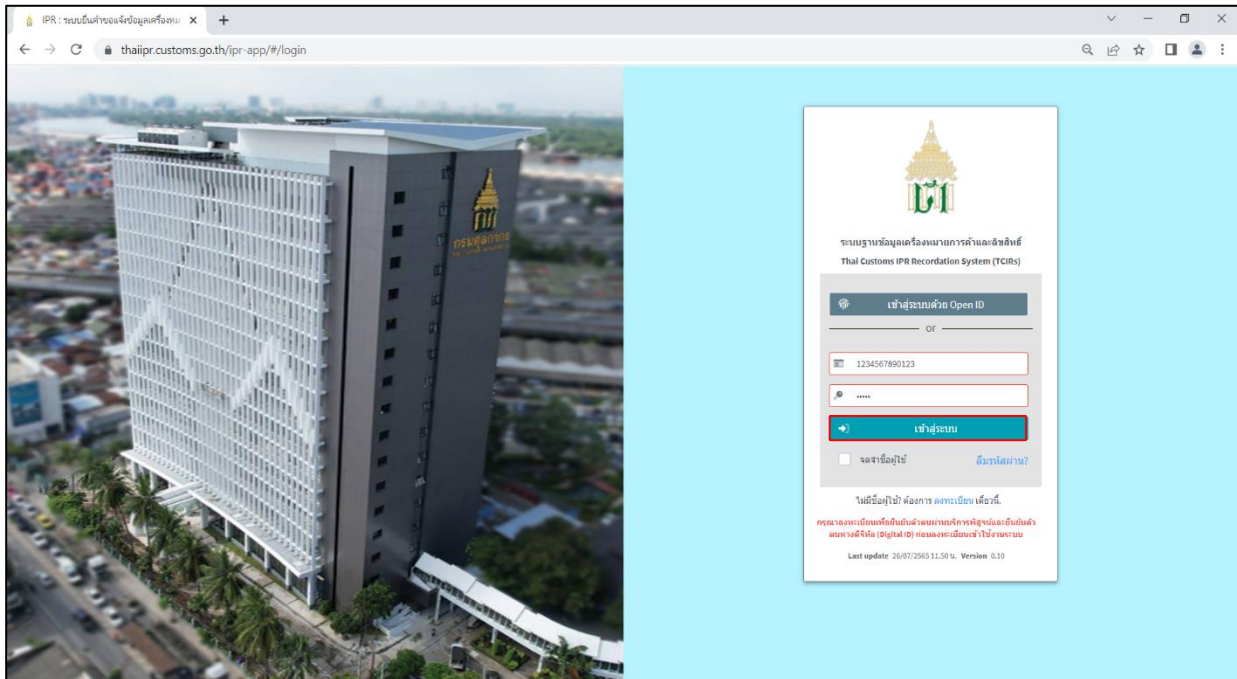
IPR : ระบบยื่นคำขอแจ้งข้อมูลเครื่องหม ×

thaiipr.customs.go.th/ipr-app/#/login

กรมศุลกากร

ระบบฐานข้อมูลเครื่องหมายการค้าและลิขสิทธิ์
Thai Customs IPR Recordation System (TCIRs)

เข้าสู่ระบบด้วย Open ID

or

1234567890123

•••••

เข้าสู่ระบบ

จดจำชื่อผู้ใช้

ลืมรหัสผ่าน?

ไม่มีชื่อผู้ใช้? ต้องการ ลงทะเบียน เดี๋ยวนี้.

กรุณาลงทะเบียนเพื่อยืนยันตัวตนผ่านบริการพิสูจน์และยืนยันตัวตนทางดิจิทัล (Digital ID) ก่อนลงทะเบียนเข้าใช้งานระบบ

Last update 26/07/2565 11.50 น. Version 0.10